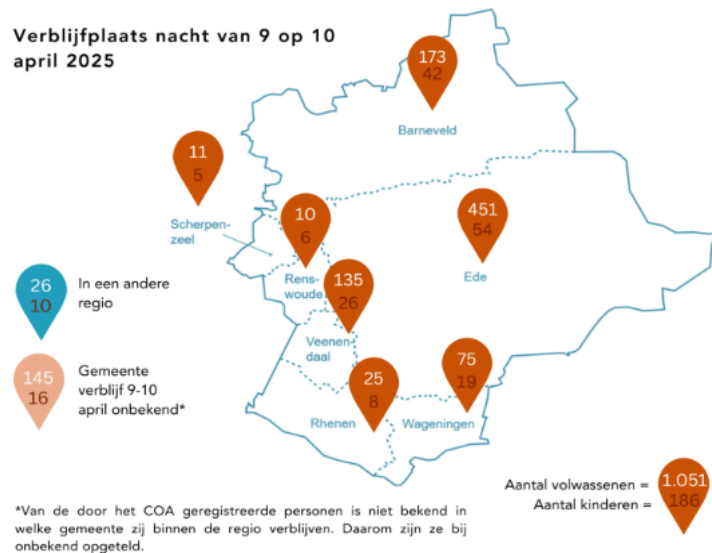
Verblijfplaats nacht van 9 op 10 april 2025

173
42
Barneveld

11
5
Scherpenzeel

10
6
Renswoude

451
54
Ede

26
10
In een andere regio

135
26
Veenendaal

145
16
Gemeente verblijf 9-10 april onbekend*

25
8
Rhenen

75
19
Wageningen

Aantal volwassenen =
Aantal kinderen =
1.051
186

*Van de door het COA geregistreerde personen is niet bekend in welke gemeente zij binnen de regio verblijven. Daarom zijn ze bij onbekend opgeteld.